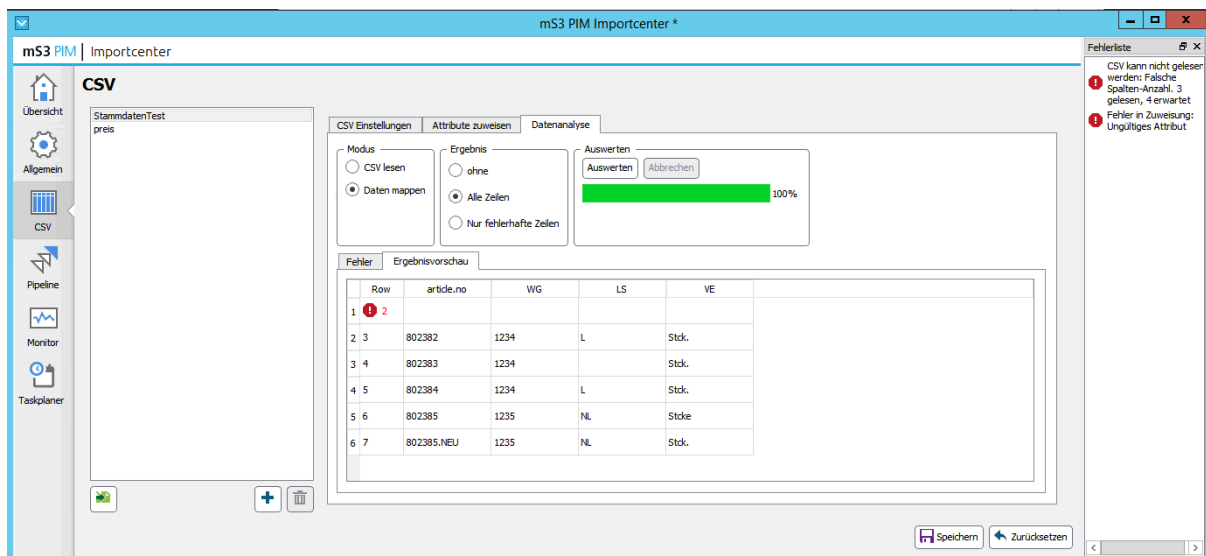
mS3 PIM Importcenter *

mS3 PIM | Importcenter

Übersicht

Allgemein

CSV

Pipeline

Monitor

Taskplaner

CSV

StammdatenTest
preis

CSV Einstellungen | Attribute zuweisen | Datenanalyse

Modus
CSV lesen
Daten mappen

Ergebnis
ohne
Alle Zeilen
Nur fehlerhafte Zeilen

Auswerten
Auswerten | Abbrechen
100%

Fehler | Ergebnisvorschau

| | Row | article.no | WG | LS | VE |
|---|---|---|---|---|---|
| 1 | 2 | | | | |
| 2 | 3 | 802382 | 1234 | L | Stck. |
| 3 | 4 | 802383 | 1234 | | Stck. |
| 4 | 5 | 802384 | 1234 | L | Stck. |
| 5 | 6 | 802385 | 1235 | NL | Stcke |
| 6 | 7 | 802385.NEU | 1235 | NL | Stck. |

Speichern | Zurücksetzen

Fehlerliste

CSV kann nicht geleser werden: Falsche Spalten-Anzahl. 3 gelesen, 4 erwartet

Fehler in Zuweisung: Ungültiges Attribut